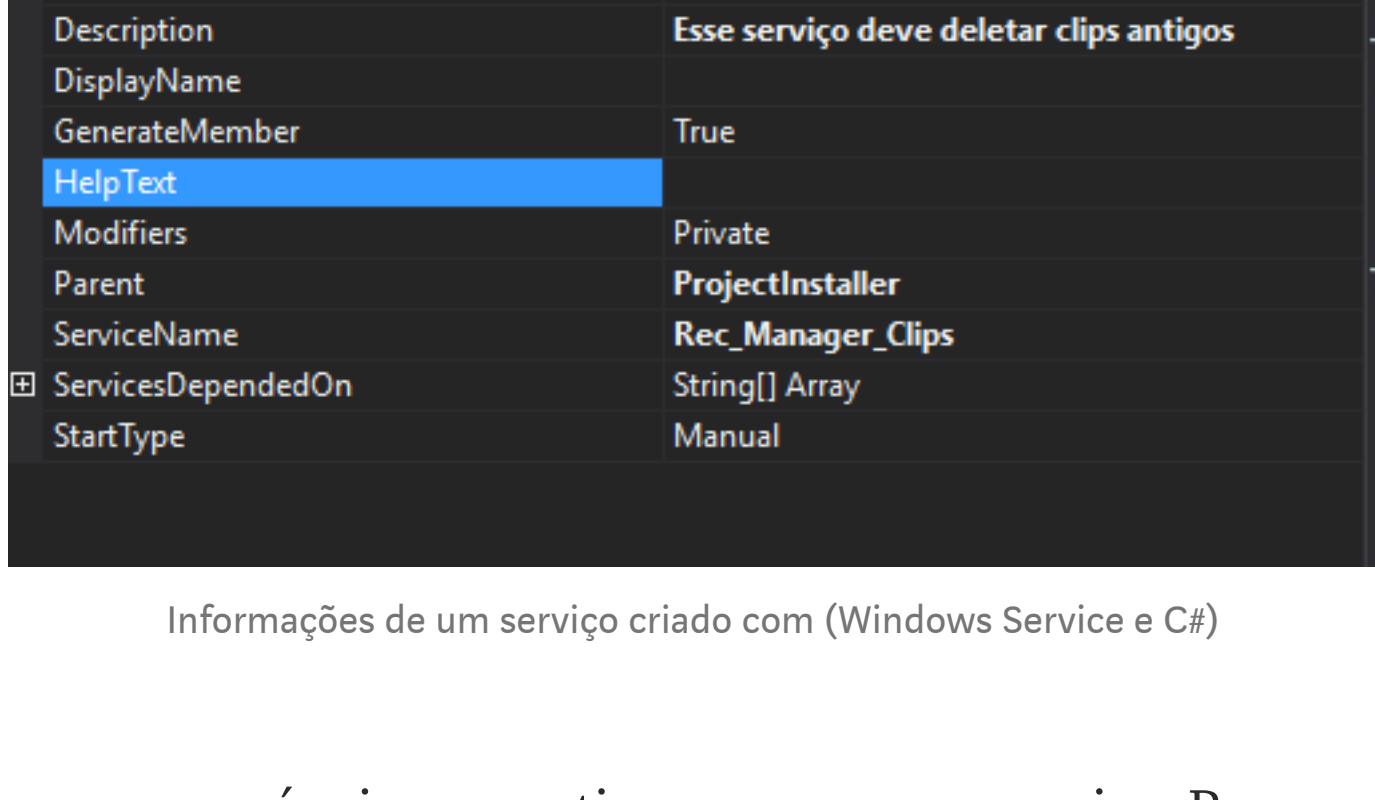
| | |
|---|---|
| Description | Esse serviço deve deletar clips antigos |
| DisplayName | |
| GenerateMember | True |
| HelpText | |
| Modifiers | Private |
| Parent | ProjectInstaller |
| ServiceName | Rec_Manager_Clips |
| ⊞ ServicesDependedOn | String[] Array |
| StartType | Manual |

Informações de um serviço criado com (Windows Service e C#)

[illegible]